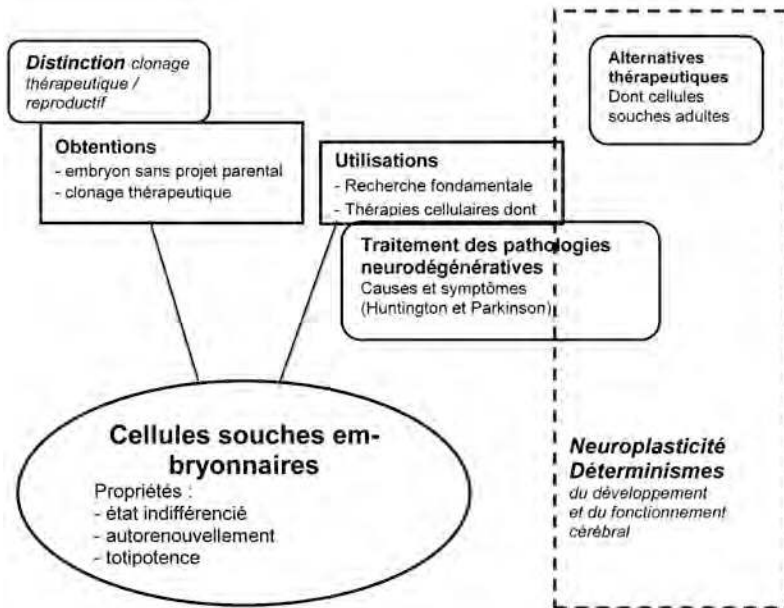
**Distinction** clonage thérapeutique / reproductif

**Obtentions**
- embryon sans projet parental
- clonage thérapeutique

**Utilisations**
- Recherche fondamentale
- Thérapies cellulaires dont

**Traitement des pathologies neurodégénératives**
Causes et symptômes (Huntington et Parkinson)

**Alternatives thérapeutiques**
Dont cellules souches adultes

**Cellules souches embryonnaires**
Propriétés :
- état indifférencié
- autorenouvellement
- totipotence

**Neuroplasticité Déterminismes**
du développement et du fonctionnement cérébral